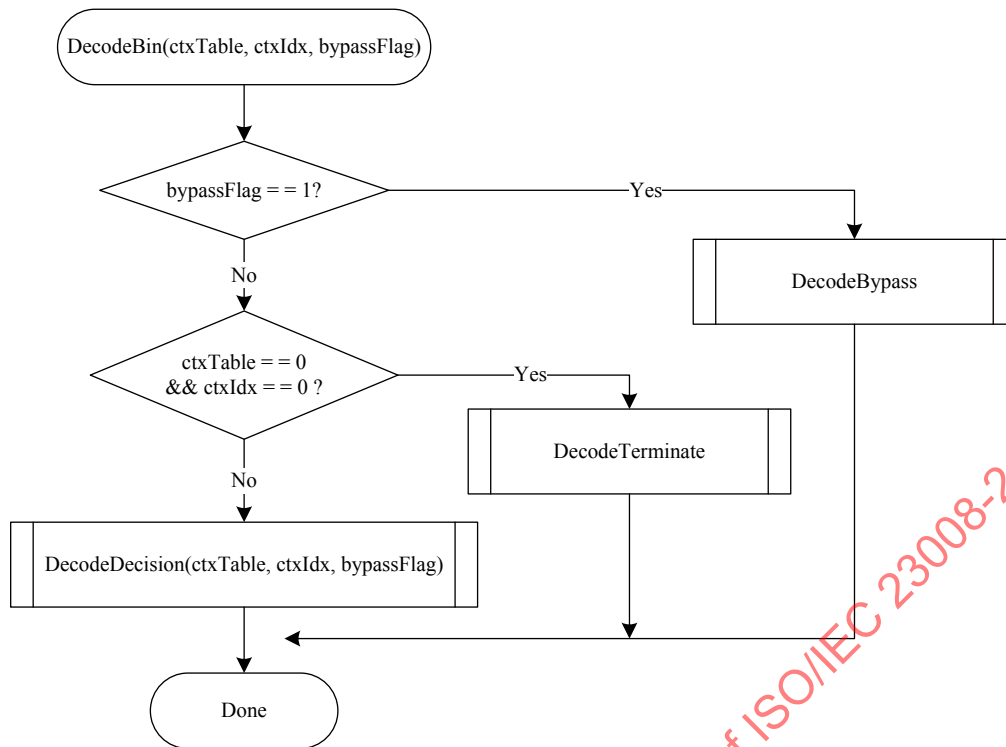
DecodeBin(ctxTable, ctxIdx, bypassFlag)

bypassFlag = = 1?

Yes

DecodeBypass

No

ctxTable = = 0 && ctxIdx = = 0 ?

Yes

DecodeTerminate

No

DecodeDecision(ctxTable, ctxIdx, bypassFlag)

Done

f ISO/IEC 23008-2